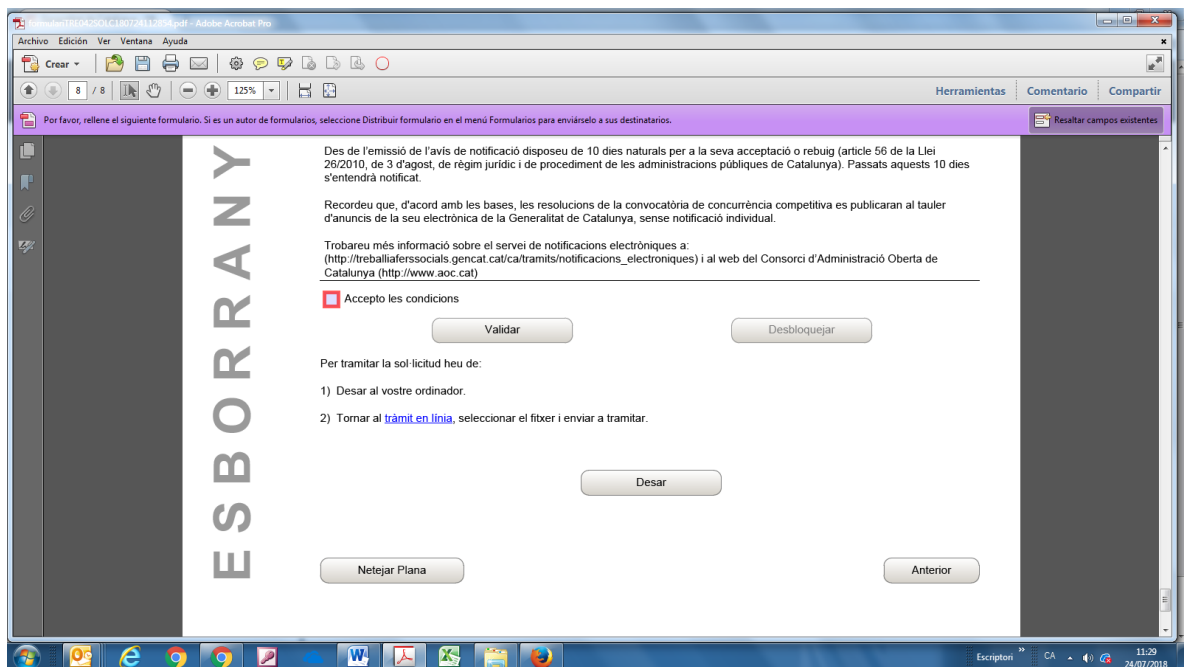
formulariTRE042SOLC180724112854.pdf - Adobe Acrobat Pro

Archivo Edición Ver Ventana Ayuda

Crear

8 / 8 125%

Herramientas Comentario Compartir

Por favor, rellene el siguiente formulario. Si es un autor de formularios, seleccione Distribuir formulario en el menú Formularios para enviárselo a sus destinatarios.

Resaltar campos existentes

ESBORRANY

Des de l'emissió de l'avís de notificació disposeu de 10 dies naturals per a la seva acceptació o rebuig (article 56 de la Llei 26/2010, de 3 d'agost, de règim jurídic i de procediment de les administracions públiques de Catalunya). Passats aquests 10 dies s'entendrà notificat.

Recordeu que, d'acord amb les bases, les resolucions de la convocatòria de concurrència competitiva es publicaran al tauler d'anuncis de la seu electrònica de la Generalitat de Catalunya, sense notificació individual.

Trobareu més informació sobre el servei de notificacions electròniques a: (http://treballiafersssocials.gencat.cat/ca/tramits/notificacions_electroniques) i al web del Consorci d'Administració Oberta de Catalunya (http://www.aoc.cat)

Accepto les condicions

Validar

Desbloquejar

Per tramitar la sol·licitud heu de:

1) Desar al vostre ordinador.

2) Tornar al tràmit en línia, seleccionar el fitxer i enviar a tramitar.

Desar

Netejar Plana

Anterior

Escriptori CA 11:29 24/07/2018